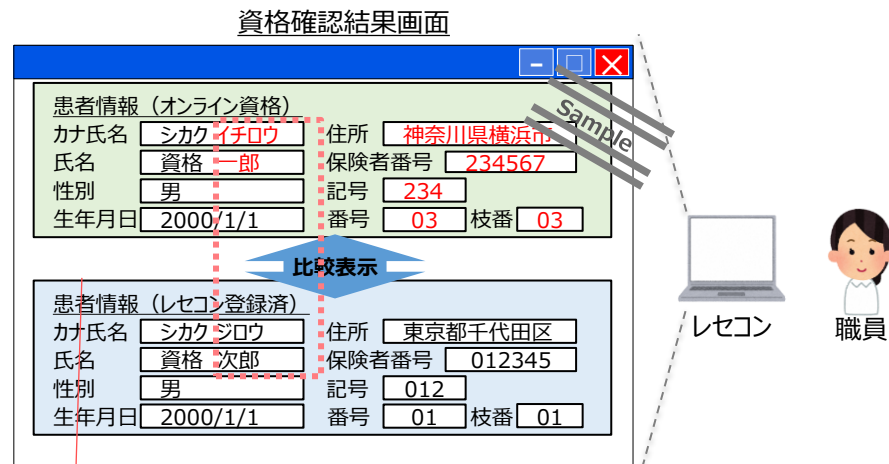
資格確認結果画面

Sample

患者情報（オンライン資格）
カナ氏名 シカク イチロウ
氏名 資格 一郎
性別 男
生年月日 2000/1/1
住所 神奈川県横浜市
保険者番号 234567
記号 234
番号 03 枝番 03

比較表示

患者情報（レセコン登録済）
カナ氏名 シカク ジロウ
氏名 資格 次郎
性別 男
生年月日 2000/1/1
住所 東京都千代田区
保険者番号 012345
記号 012
番号 01 枝番 01

レセコン

職員